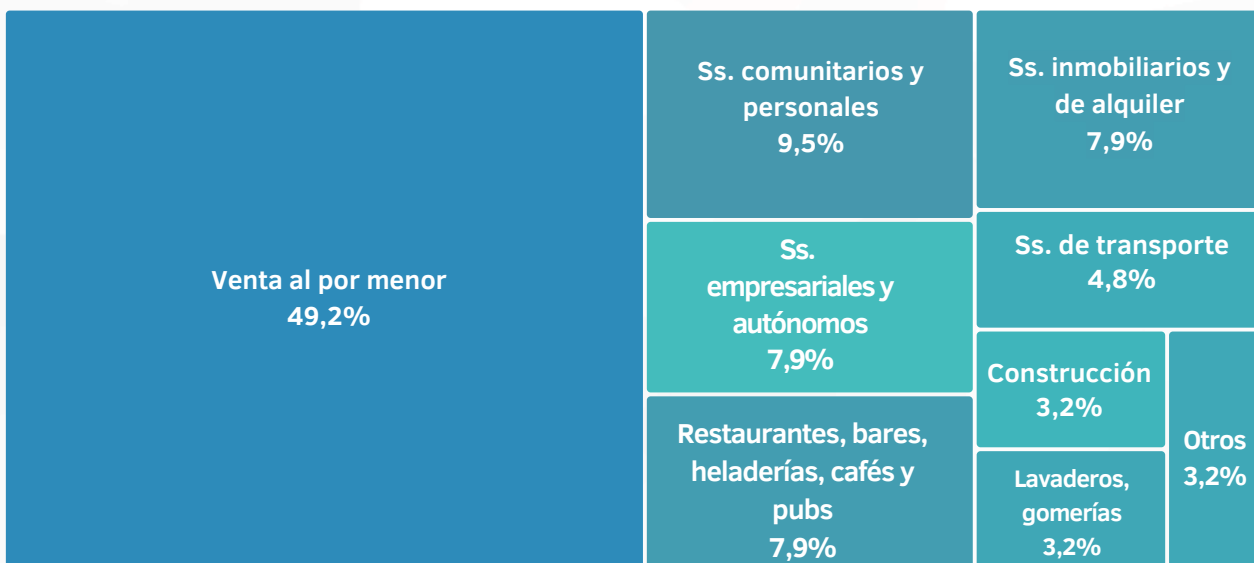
Venta al por menor
49,2%

Ss. comunitarios y personales
9,5%

Ss. inmobiliarios y de alquiler
7,9%

Ss. empresariales y autónomos
7,9%

Ss. de transporte
4,8%

Construcción
3,2%

Otros
3,2%

Restaurantes, bares, heladerías, cafés y pubs
7,9%

Lavaderos, gomerías
3,2%